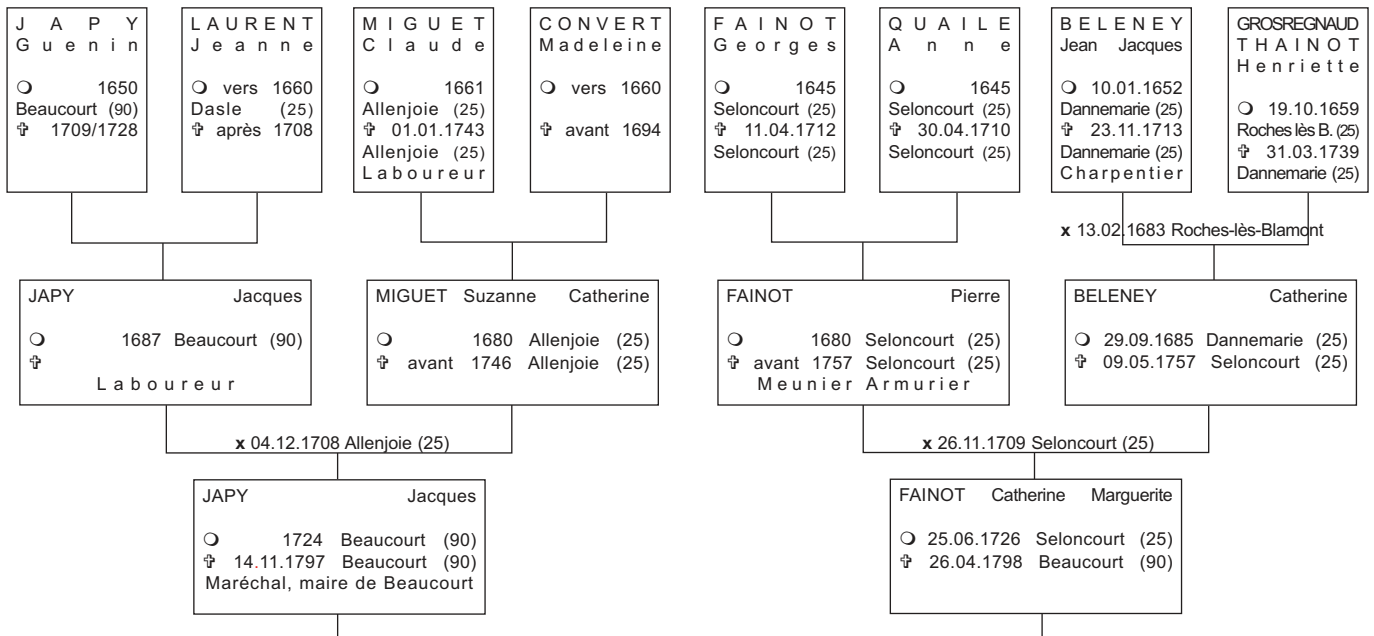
JAPY
Guenin

❍ 1650
Beaucourt (90)
✞ 1709/1728

LAURENT
Jeanne

❍ vers 1660
Dasle (25)
✞ après 1708

MIGUET
Claude

❍ 1661
Allenjoie (25)
✞ 01.01.1743
Allenjoie (25)
Laboureur

CONVERT
Madeleine

❍ vers 1660

✞ avant 1694

FAINOT
Georges

❍ 1645
Seloncourt (25)
✞ 11.04.1712
Seloncourt (25)

QUAILE
Anne

❍ 1645
Seloncourt (25)
✞ 30.04.1710
Seloncourt (25)

BELENEY
Jean Jacques

❍ 10.01.1652
Dannemarie (25)
✞ 23.11.1713
Dannemarie (25)
Charpentier

GROSREGNAUD
THAINOT
Henriette

❍ 19.10.1659
Roches lès B. (25)
✞ 31.03.1739
Dannemarie (25)

**x** 13.02.1683 Roches-lès-Blamont

JAPY Jacques

❍ 1687 Beaucourt (90)
✞
Laboureur

MIGUET Suzanne Catherine

❍ 1680 Allenjoie (25)
✞ avant 1746 Allenjoie (25)

FAINOT Pierre

❍ 1680 Seloncourt (25)
✞ avant 1757 Seloncourt (25)
Meunier Armurier

BELENEY Catherine

❍ 29.09.1685 Dannemarie (25)
✞ 09.05.1757 Seloncourt (25)

**x** 04.12.1708 Allenjoie (25)

**x** 26.11.1709 Seloncourt (25)

JAPY Jacques

❍ 1724 Beaucourt (90)
✞ 14.11.1797 Beaucourt (90)
Maréchal, maire de Beaucourt

FAINOT Catherine Marguerite

❍ 25.06.1726 Seloncourt (25)
✞ 26.04.1798 Beaucourt (90)